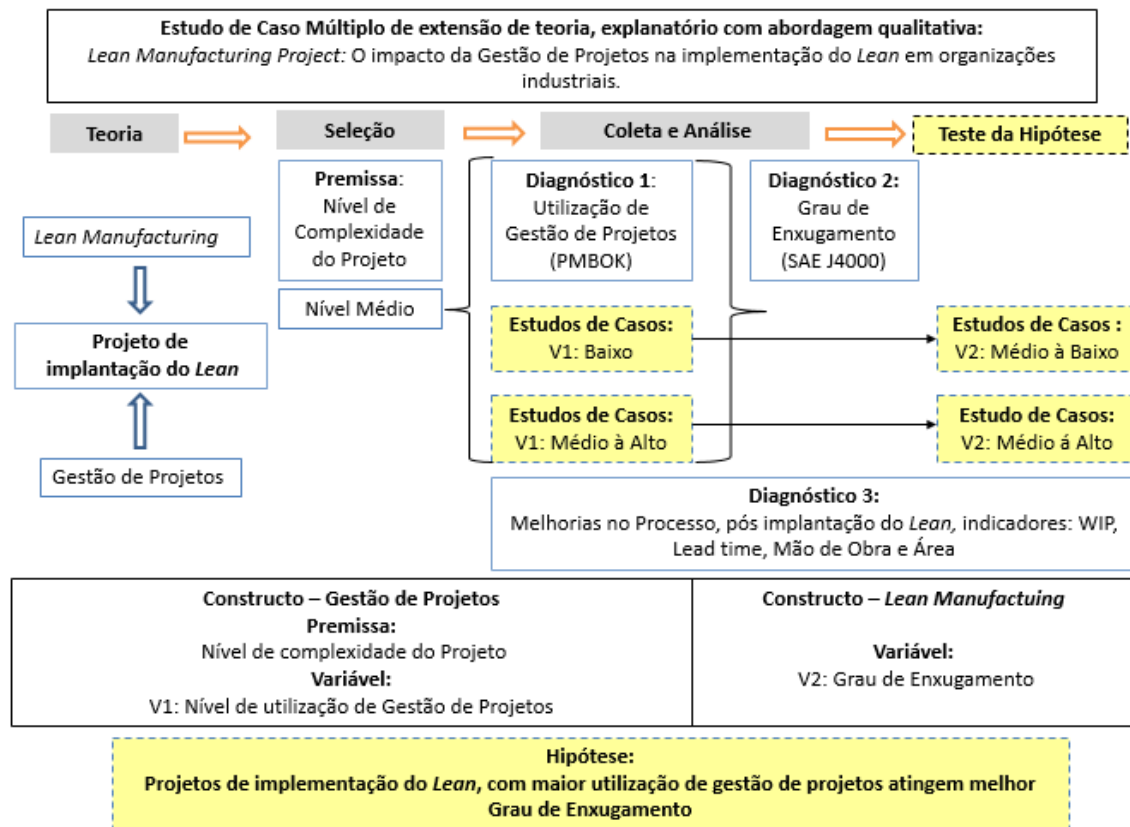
Estudo de Caso Múltiplo de extensão de teoria, explanatório com abordagem qualitativa:
Lean Manufacturing Project: O impacto da Gestão de Projetos na implementação do Lean em organizações industriais.

Teoria
Seleção
Coleta e Análise
Teste da Hipótese

Lean Manufacturing
Projeto de implantação do Lean
Gestão de Projetos

Premissa: Nível de Complexidade do Projeto
Nível Médio

Diagnóstico 1: Utilização de Gestão de Projetos (PMBOK)

Diagnóstico 2: Grau de Enxugamento (SAE J4000)

Estudos de Casos: V1: Baixo
Estudos de Casos : V2: Médio à Baixo

Estudos de Casos: V1: Médio à Alto
Estudo de Casos: V2: Médio á Alto

Diagnóstico 3:
Melhorias no Processo, pós implantação do Lean, indicadores: WIP, Lead time, Mão de Obra e Área

| Constructo – Gestão de Projetos<br>Premissa:<br>Nível de complexidade do Projeto<br>Variável:<br>V1: Nível de utilização de Gestão de Projetos | Constructo – Lean Manufactuing<br><br>Variável:<br>V2: Grau de Enxugamento |
|---|---|

Hipótese:
Projetos de implementação do Lean, com maior utilização de gestão de projetos atingem melhor Grau de Enxugamento